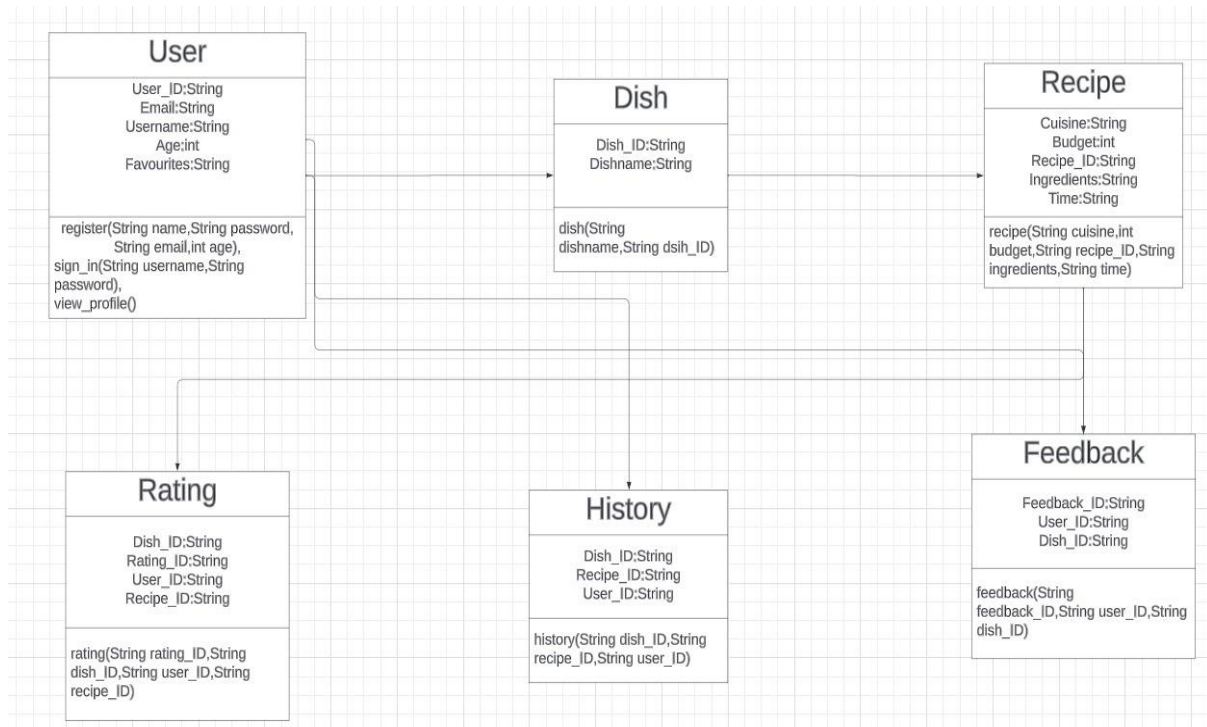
User

User_ID:String
Email:String
Username:String
Age:int
Favourites:String

register(String name,String password, String email,int age),
sign_in(String username,String password),
view_profile()

Dish

Dish_ID:String
Dishname:String

dish(String dishname,String dsih_ID)

Recipe

Cuisine:String
Budget:int
Recipe_ID:String
Ingredients:String
Time:String

recipe(String cuisine,int budget,String recipe_ID,String ingredients,String time)

Rating

Dish_ID:String
Rating_ID:String
User_ID:String
Recipe_ID:String

rating(String rating_ID,String dish_ID,String user_ID,String recipe_ID)

History

Dish_ID:String
Recipe_ID:String
User_ID:String

history(String dish_ID,String recipe_ID,String user_ID)

Feedback

Feedback_ID:String
User_ID:String
Dish_ID:String

feedback(String feedback_ID,String user_ID,String dish_ID)